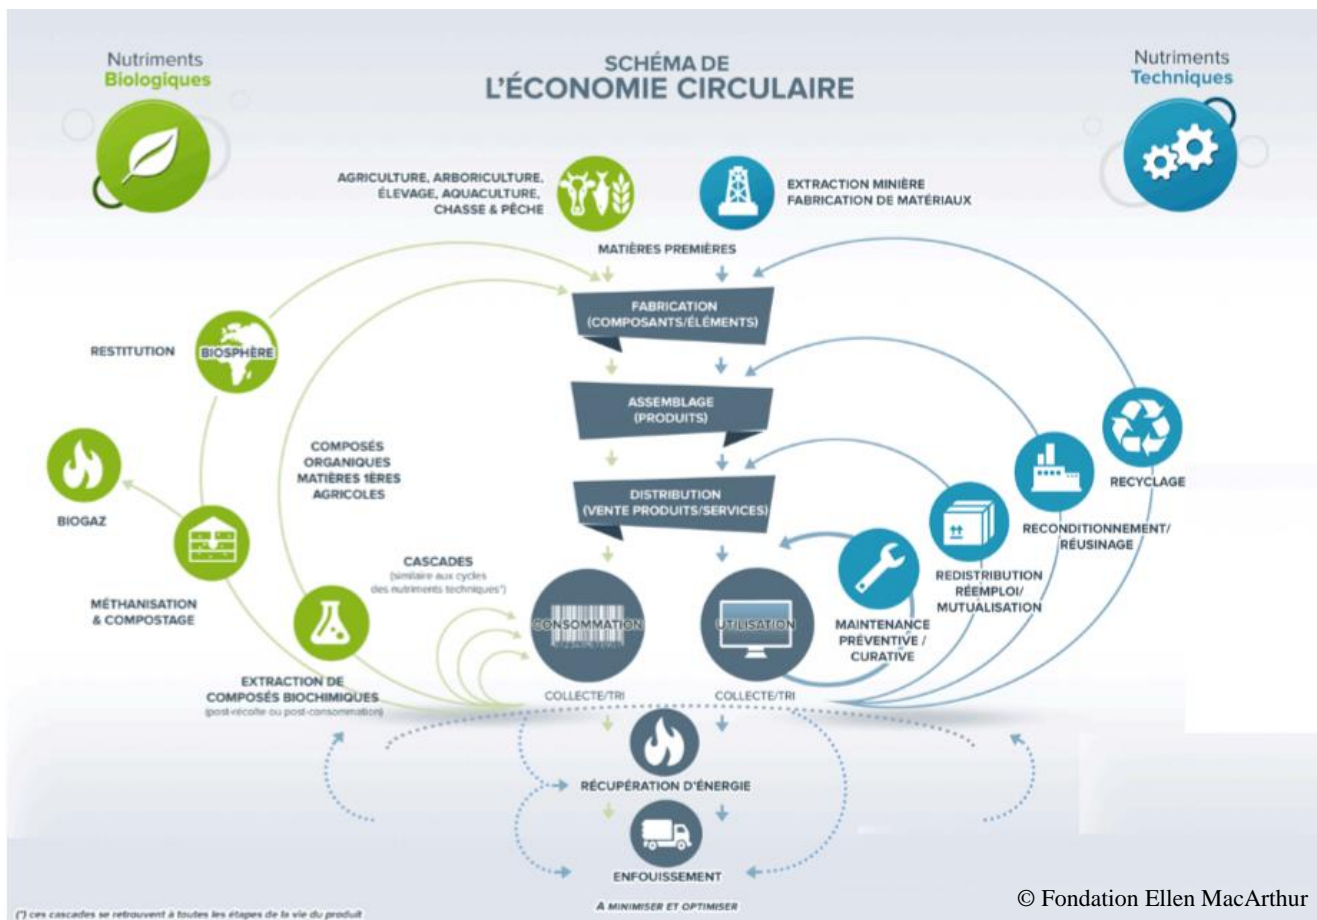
Nutriments
Biologiques

SCHÉMA DE
L'ÉCONOMIE CIRCULAIRE

Nutriments
Techniques

AGRICULTURE, ARBORICULTURE, ÉLEVAGE, AQUACULTURE, CHASSE & PÊCHE

EXTRACTION MINIÈRE
FABRICATION DE MATÉRIAUX

MATIÈRES PREMIÈRES

FABRICATION
(COMPOSANTS/ÉLÉMENTS)

RESTITUTION

BIOSPHÈRE

ASSEMBLAGE
(PRODUITS)

COMPOSÉS ORGANIQUES MATIÈRES 1ÈRES AGRICOLES

BIOGAZ

DISTRIBUTION
(VENTE PRODUITS/SERVICES)

RECYCLAGE

RECONDITIONNEMENT/
RÉUSINAGE

CASCADES
(similaire aux cycles des nutriments techniques*)

REDISTRIBUTION
RÉEMPLOI/
MUTUALISATION

MÉTHANISATION
& COMPOSTAGE

CONSOMMATION

UTILISATION

MAINTENANCE
PRÉVENTIVE /
CURATIVE

EXTRACTION DE
COMPOSÉS BIOCHIMIQUES
(post-récolte ou post-consommation)

COLLECTE/TRI

COLLECTE/TRI

RÉCUPÉRATION D'ÉNERGIE

ENFOUISSEMENT

A MINIMISER ET OPTIMISER

(*) ces cascades se retrouvent à toutes les étapes de la vie du produit

© Fondation Ellen MacArthur